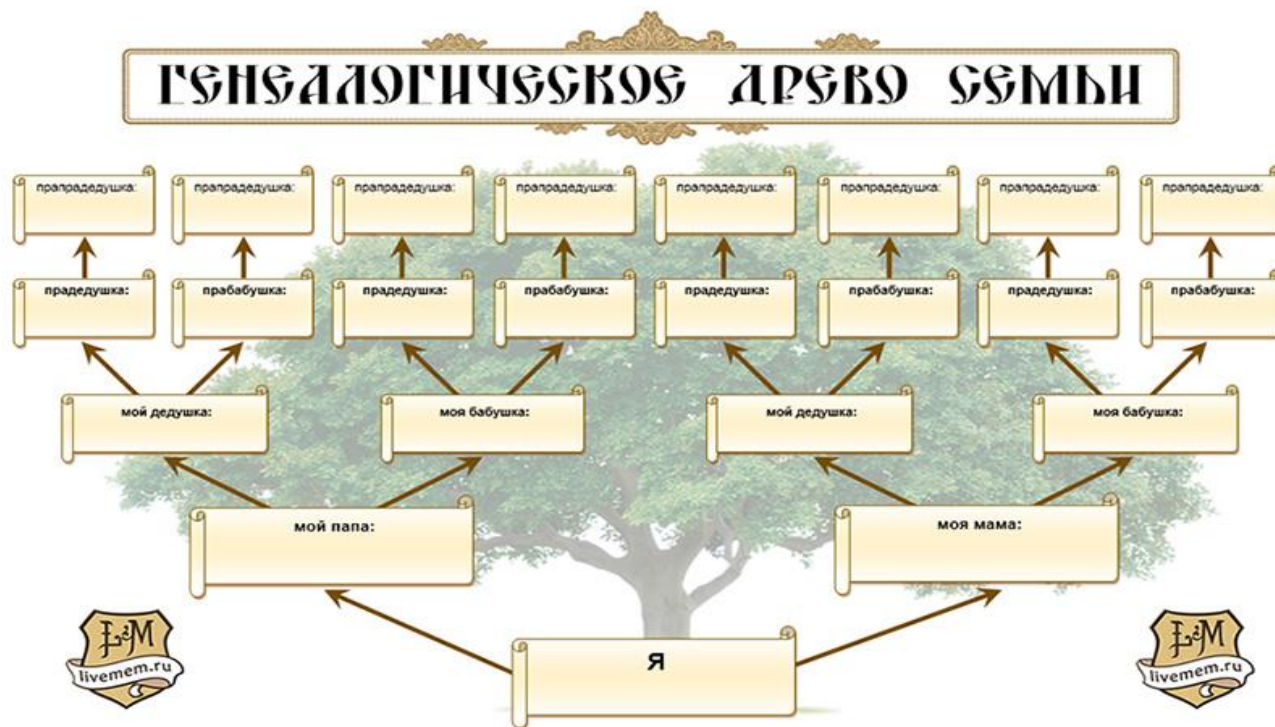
ГЕНЕАЛОГИЧЕСКОЕ ДРЕВО СЕМЬИ

прапрадедушка:
прапрадедушка:
прапрадедушка:
прапрадедушка:
прапрадедушка:
прапрадедушка:
прапрадедушка:
прапрадедушка:

прадедушка:
прабабушка:
прадедушка:
прабабушка:
прадедушка:
прабабушка:
прадедушка:
прабабушка:

мой дедушка:
моя бабушка:
мой дедушка:
моя бабушка:

мой папа:
моя мама:

Я

LM
livemem.ru

LM
livemem.ru